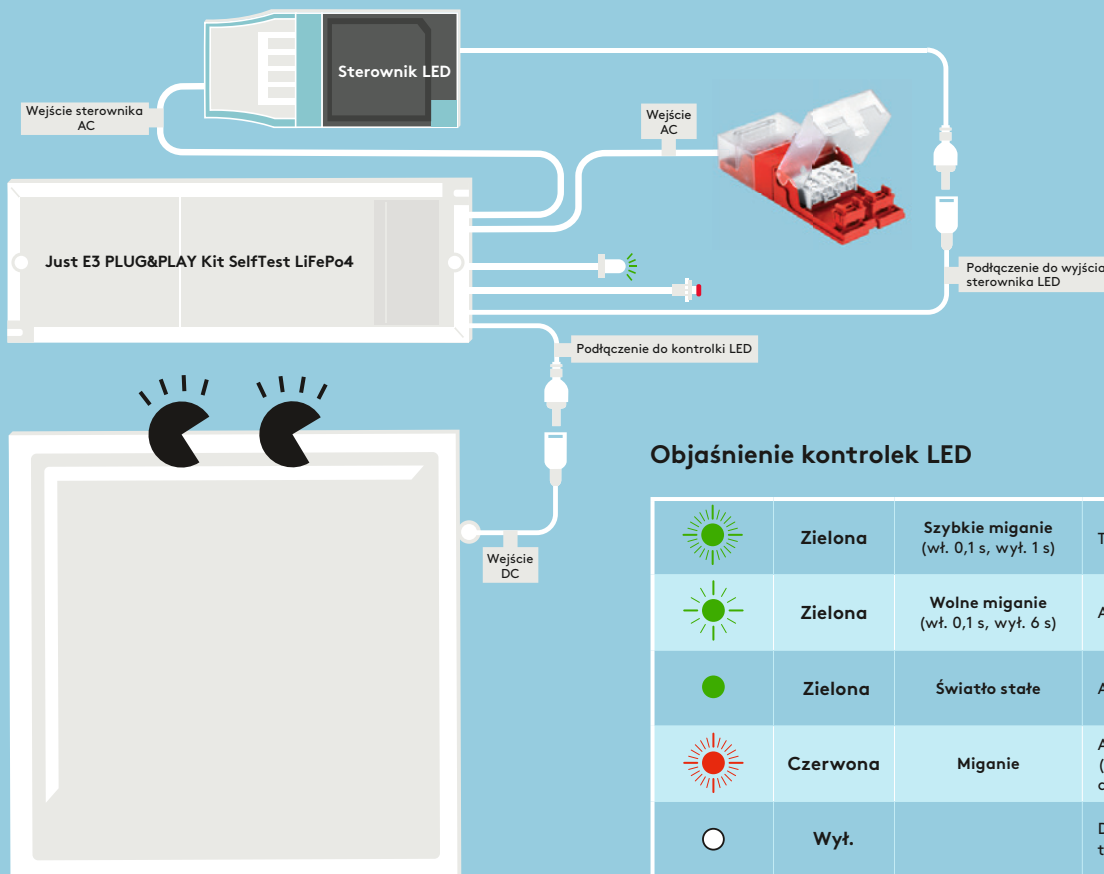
Sterownik LED

Wejście sterownika AC

Wejście AC

Just E3 PLUG&PLAY Kit SelfTest LiFePo4

Podłączenie do wyjścia sterownika LED

Podłączenie do kontrolki LED

Wejście DC

Objaśnienie kontrolek LED

| | | | |
|---|---|---|---|
| | Zielona | Szybkie miganie (wł. 0,1 s, wył. 1 s) | T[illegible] |
| | Zielona | Wolne miganie (wł. 0,1 s, wył. 6 s) | A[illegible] |
| | Zielona | Światło stałe | A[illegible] |
| | Czerwona | Miganie | A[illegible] ([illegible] c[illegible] |
| | Wył. | | D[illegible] t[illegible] |